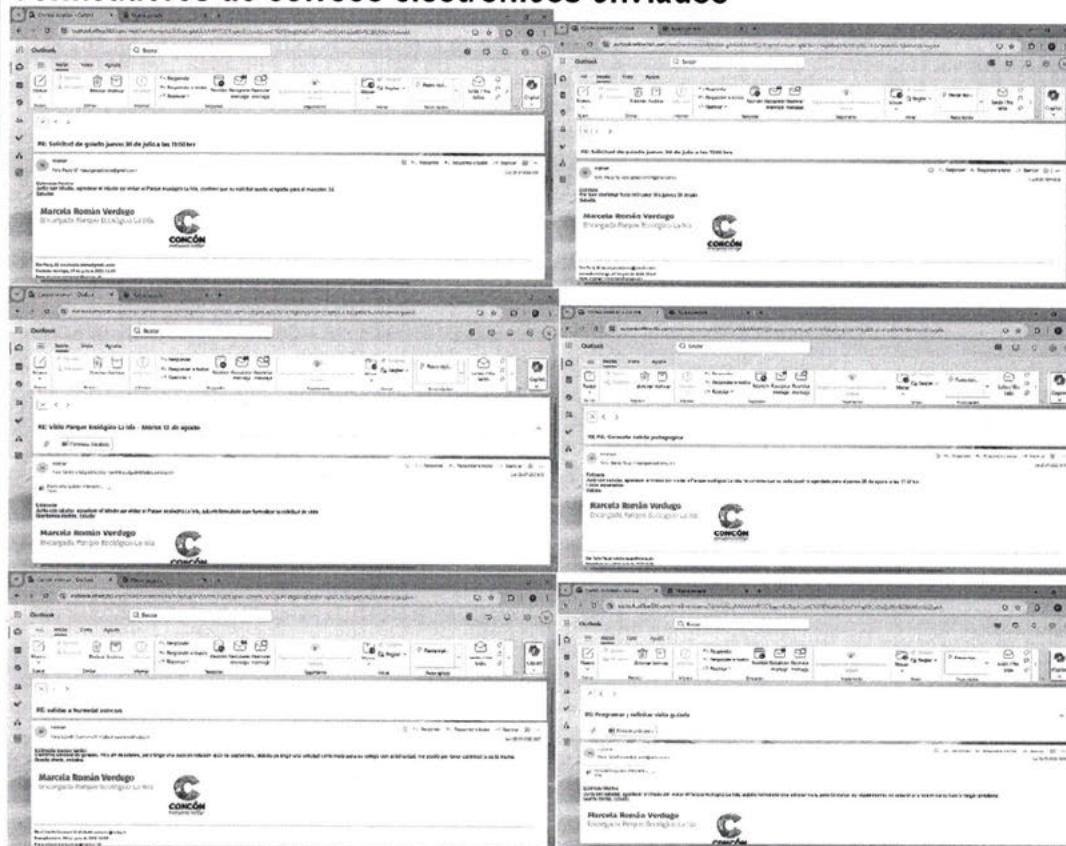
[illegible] de correos electrónicos enviados

Outlook

RE: Solicitud de guiado jueves 30 de julio a las 10:00 hrs

Marcela Román Verdugo
Encargada Parque Ecológico La Isla

CONCÓN

Outlook

RE: Solicitud de guiado jueves 30 de julio a las 10:00 hrs

Marcela Román Verdugo
Encargada Parque Ecológico La Isla

CONCÓN

Outlook

RE: Visita Parque Ecológico La Isla - Martes 12 de agosto

Marcela Román Verdugo
Encargada Parque Ecológico La Isla

CONCÓN

Outlook

RE: RE: Consulta salida pedagógica

Marcela Román Verdugo
Encargada Parque Ecológico La Isla

CONCÓN

Outlook

RE: salidas a humedal concon

Marcela Román Verdugo
Encargada Parque Ecológico La Isla

CONCÓN

Outlook

RE: Programar y solicitar visita guiada

Marcela Román Verdugo
Encargada Parque Ecológico La Isla

CONCÓN